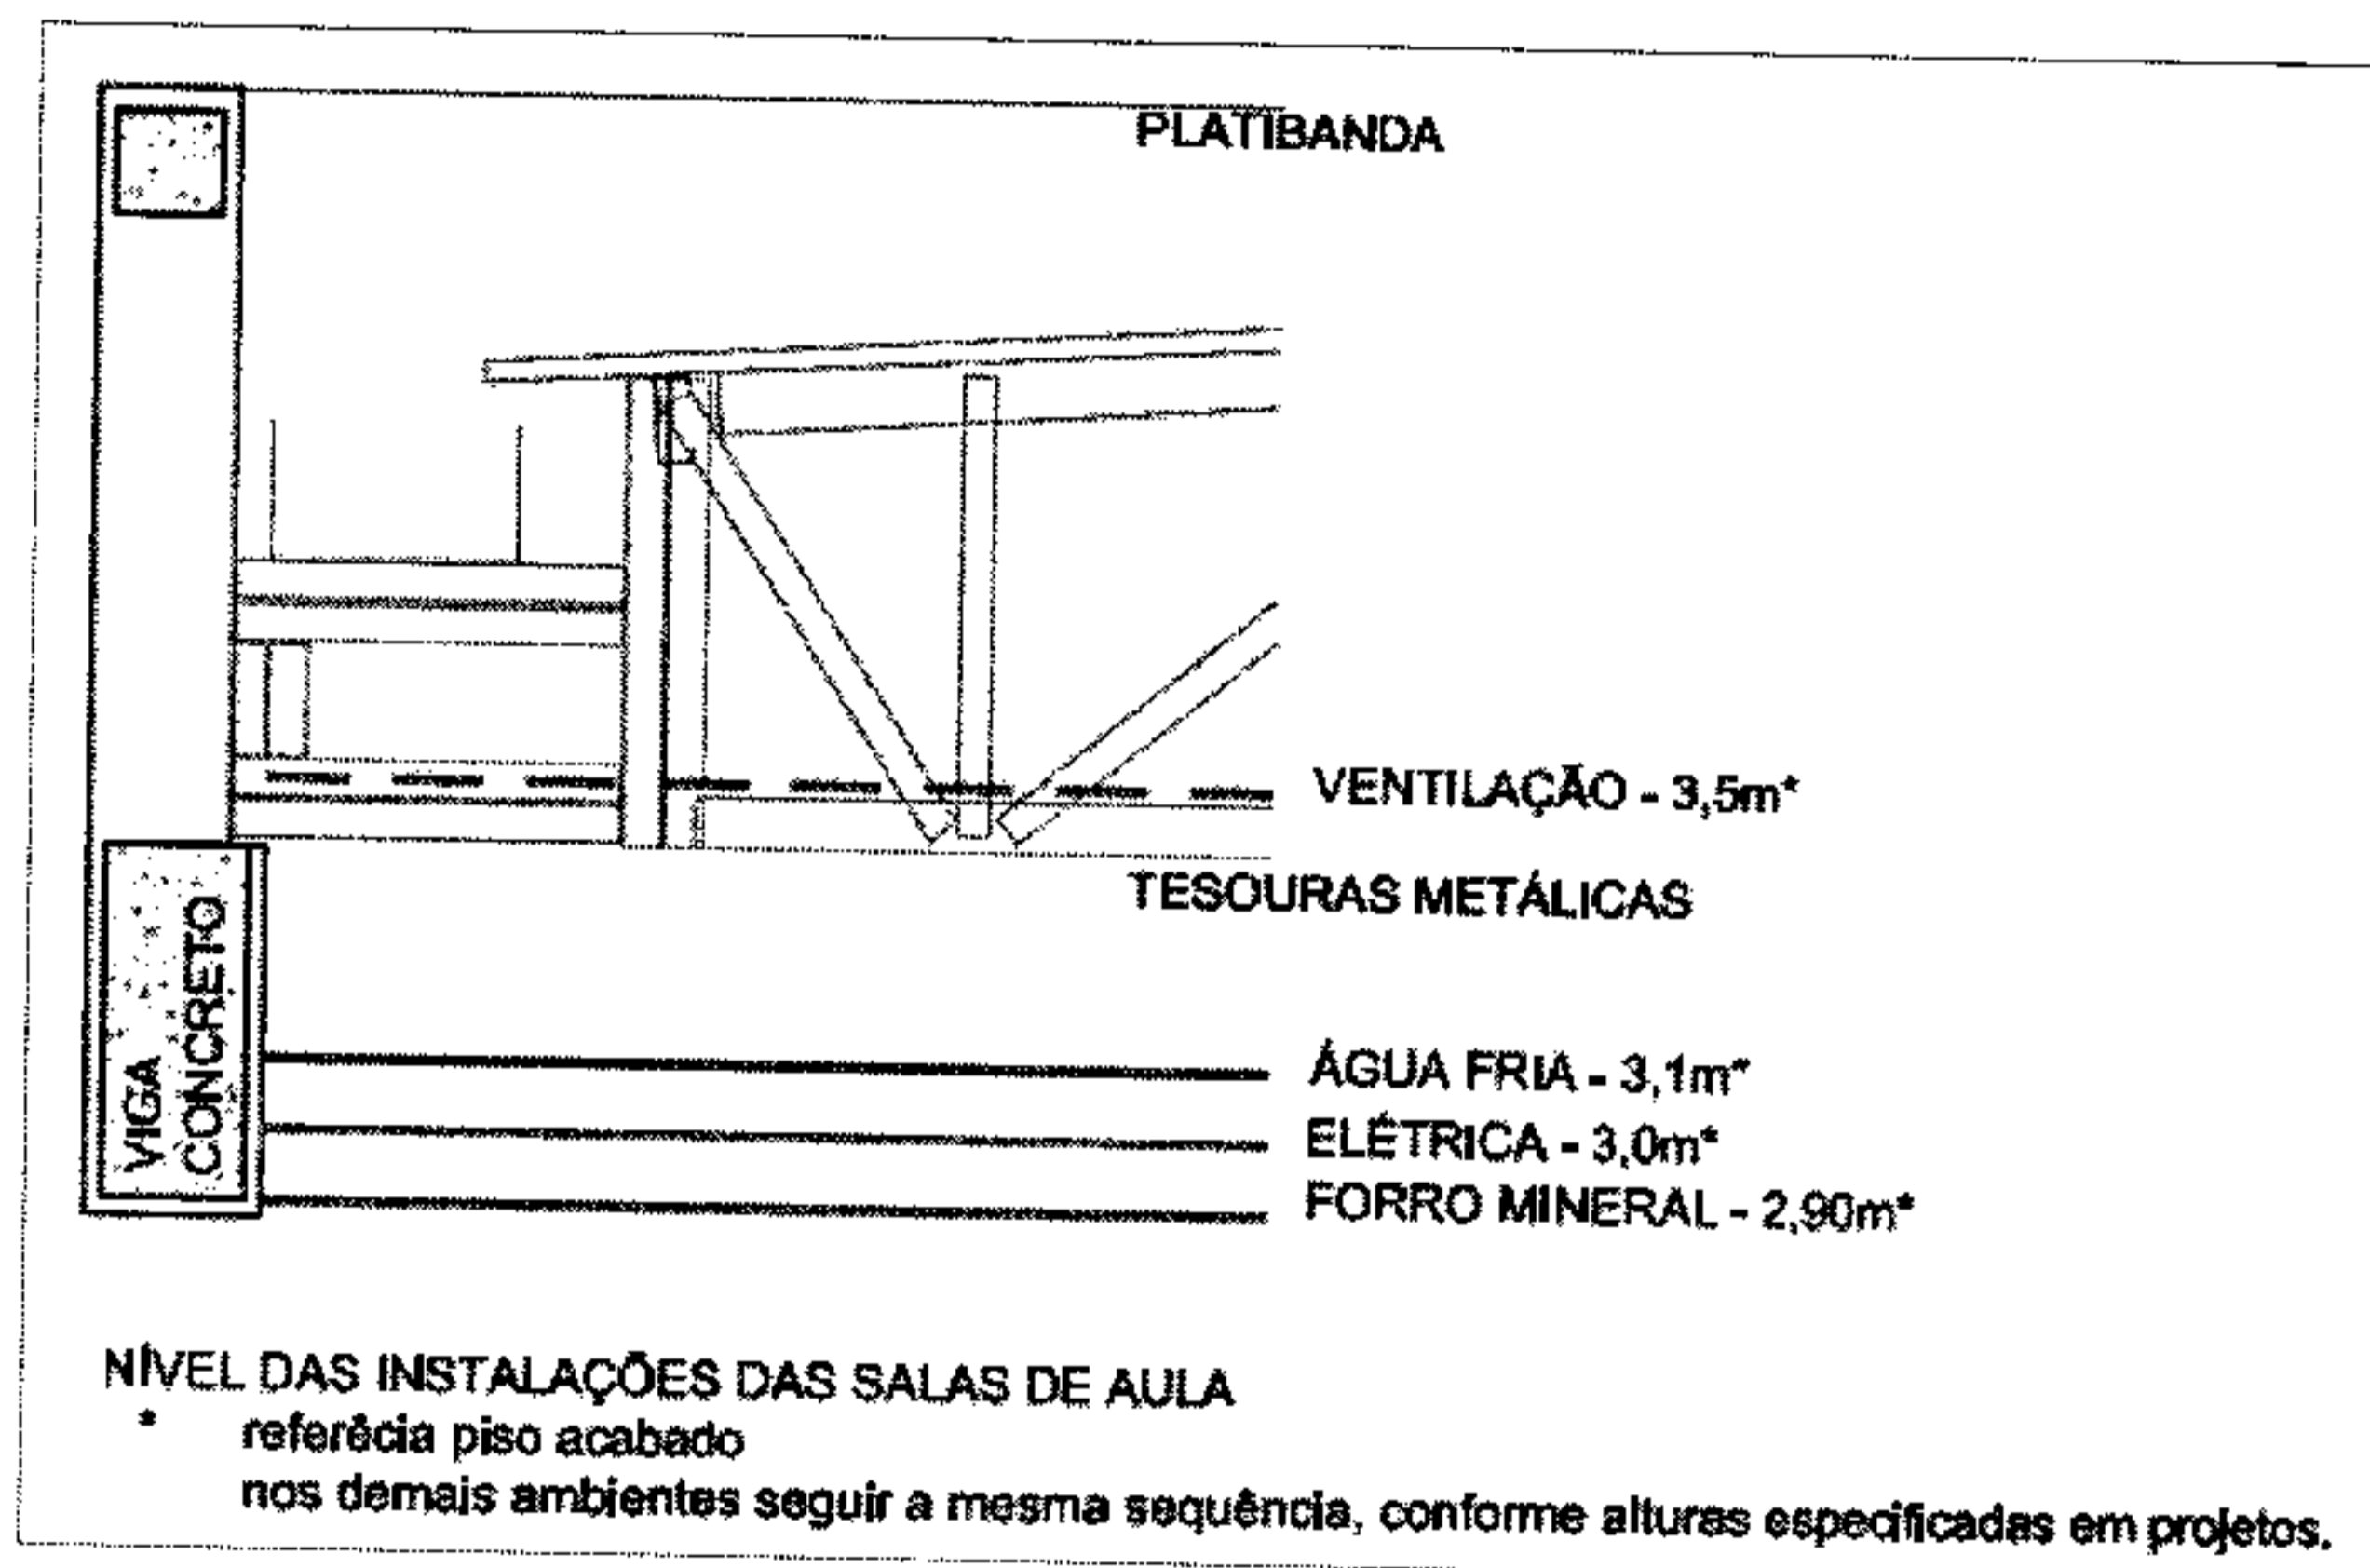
PLATIBANDA

VENTILAÇÃO - 3,5m*

TESOURAS METÁLICAS

VIGA CONCRETO

ÁGUA FRIA - 3,1m*
ELÉTRICA - 3,0m*
FORRO MINERAL - 2,90m*

NÍVEL DAS INSTALAÇÕES DAS SALAS DE AULA
* referêcia piso acabado
nos demais ambientes seguir a mesma sequência, conforme alturas especificadas em projetos.